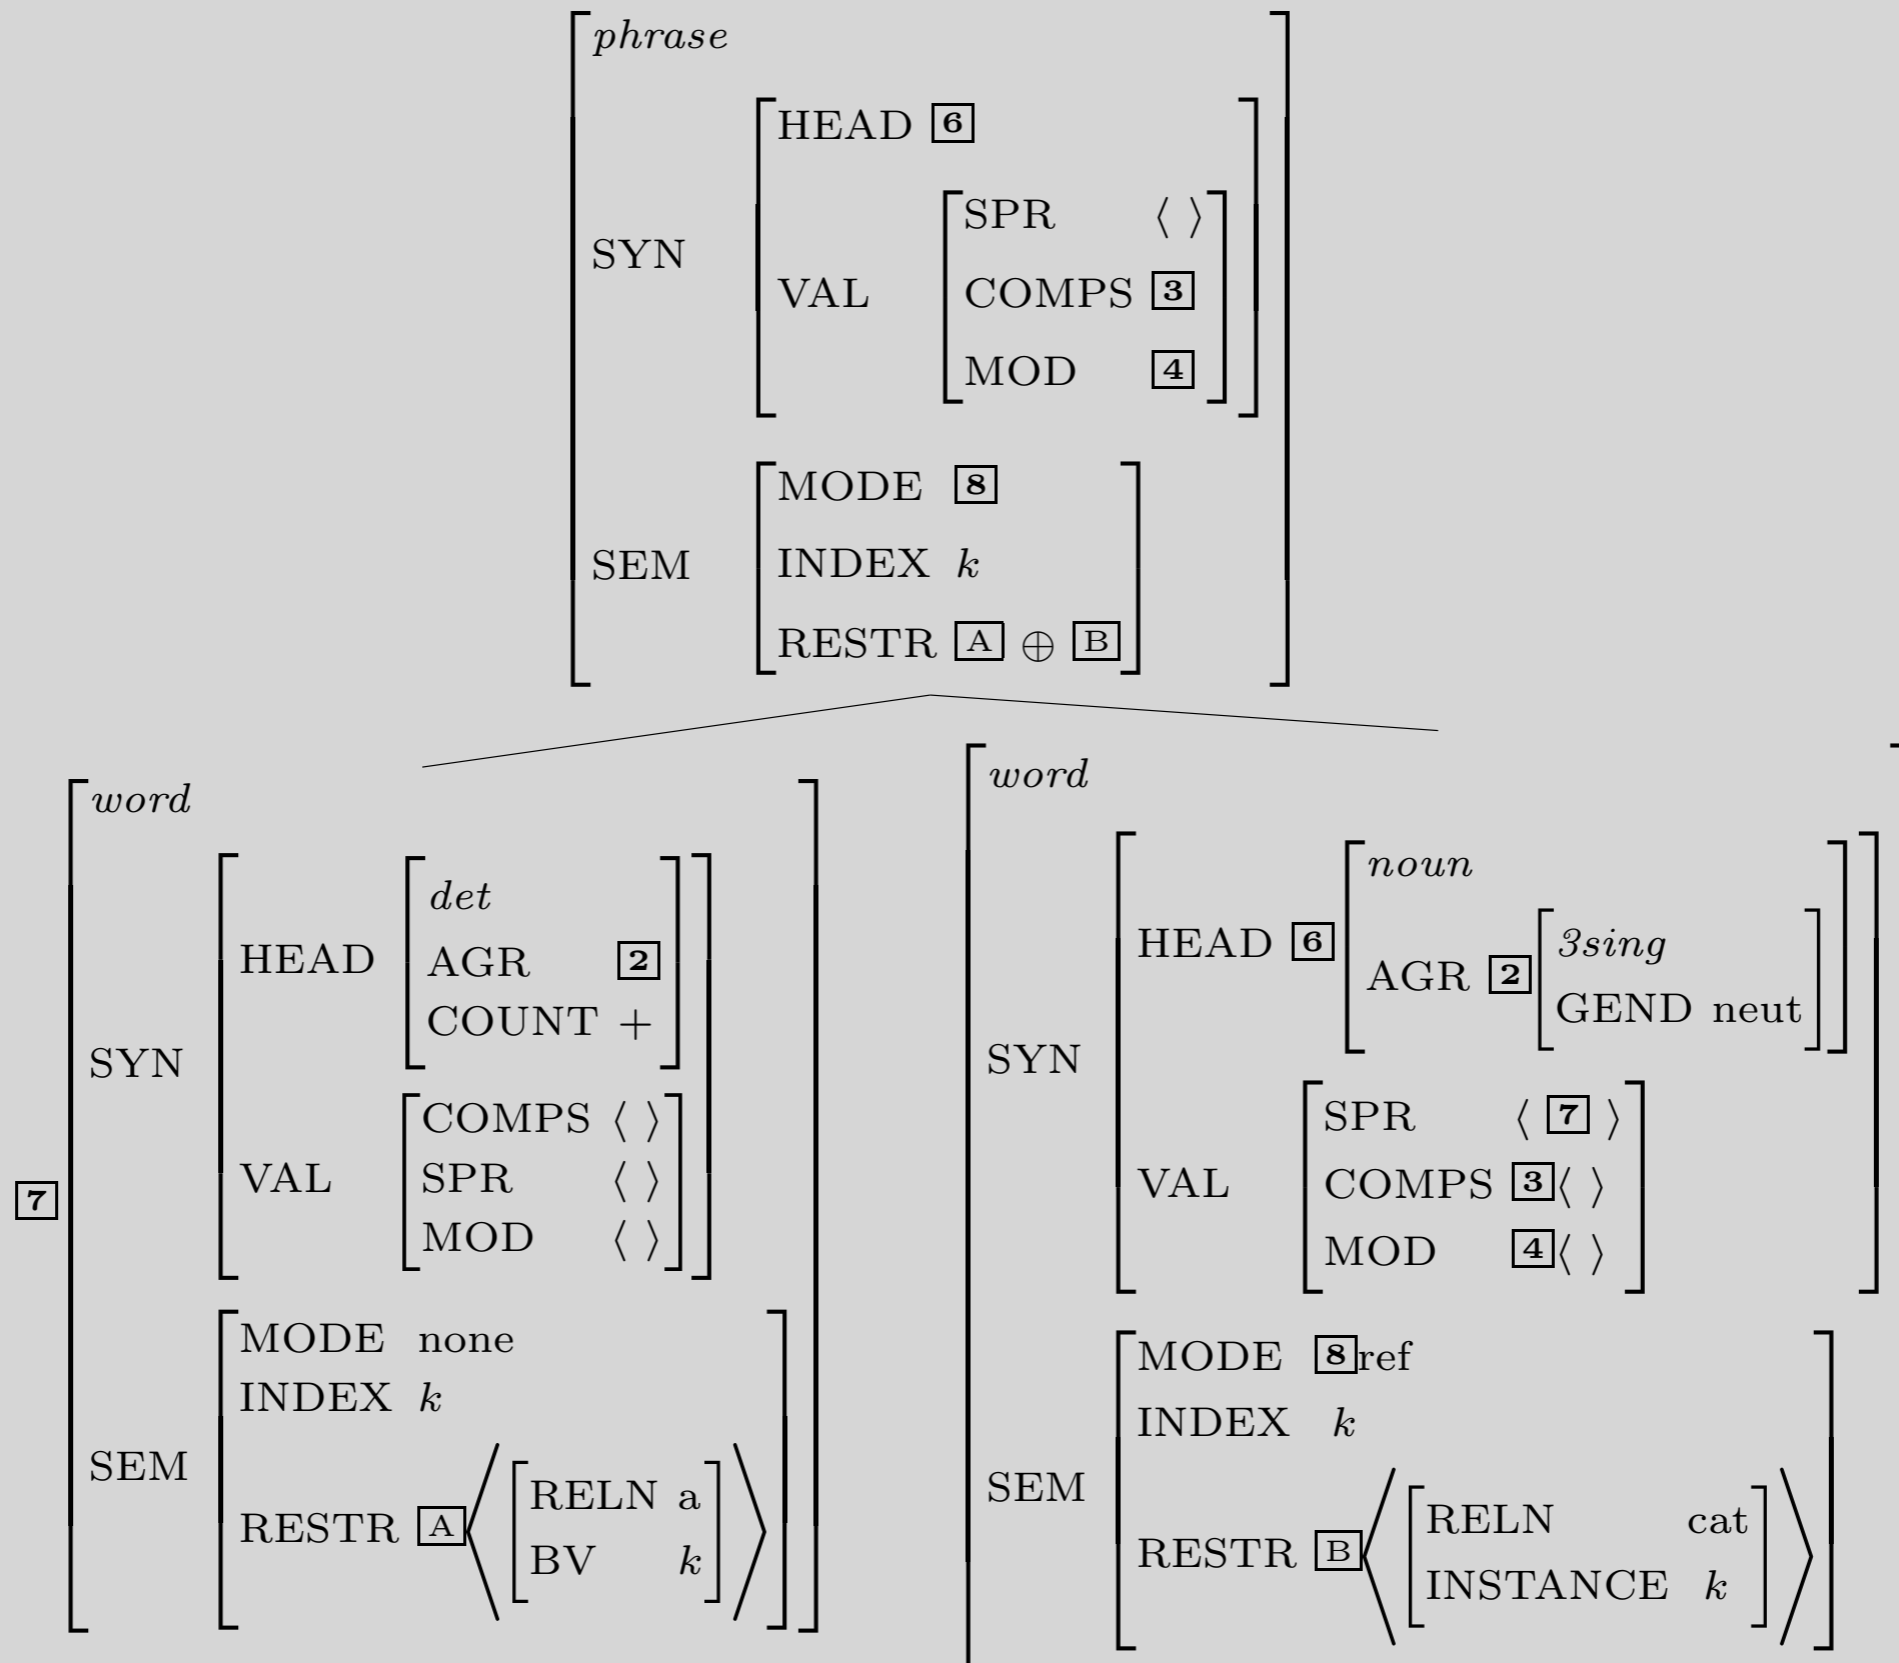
phrase

SYN HEAD 6
VAL SPR $\langle\ \rangle$
COMPS 3
MOD 4

SEM MODE 8
INDEX $k$
RESTR A $\oplus$ B

7
word

SYN HEAD det
AGR 2
COUNT +

VAL COMPS $\langle\ \rangle$
SPR $\langle\ \rangle$
MOD $\langle\ \rangle$

SEM MODE none
INDEX $k$
RESTR A $\langle$ RELN a
BV $k$ $\rangle$

word

SYN HEAD 6 noun
AGR 2 3sing
GEND neut

VAL SPR $\langle$ 7 $\rangle$
COMPS 3 $\langle\ \rangle$
MOD 4 $\langle\ \rangle$

SEM MODE 8 ref
INDEX $k$
RESTR B $\langle$ RELN cat
INSTANCE $k$ $\rangle$